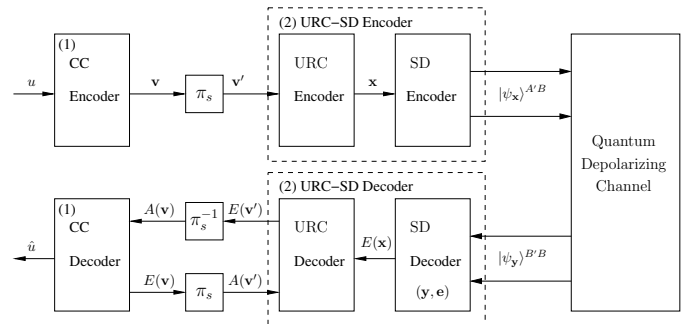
(2) URC–SD Encoder

(1)
CC
Encoder

$u$

$\mathbf{v}$

$\pi_s$

$\mathbf{v}'$

URC
Encoder

$\mathbf{x}$

SD
Encoder

$|\psi_{\mathbf{x}}\rangle^{A'B}$

Quantum
Depolarizing
Channel

(2) URC–SD Decoder

(1)
CC
Decoder

$\hat{u}$

$A(\mathbf{v})$

$\pi_s^{-1}$

$E(\mathbf{v}')$

$E(\mathbf{v})$

$\pi_s$

$A(\mathbf{v}')$

URC
Decoder

$E(\mathbf{x})$

SD
Decoder
$(\mathbf{y}, \mathbf{e})$

$|\psi_{\mathbf{y}}\rangle^{B'B}$